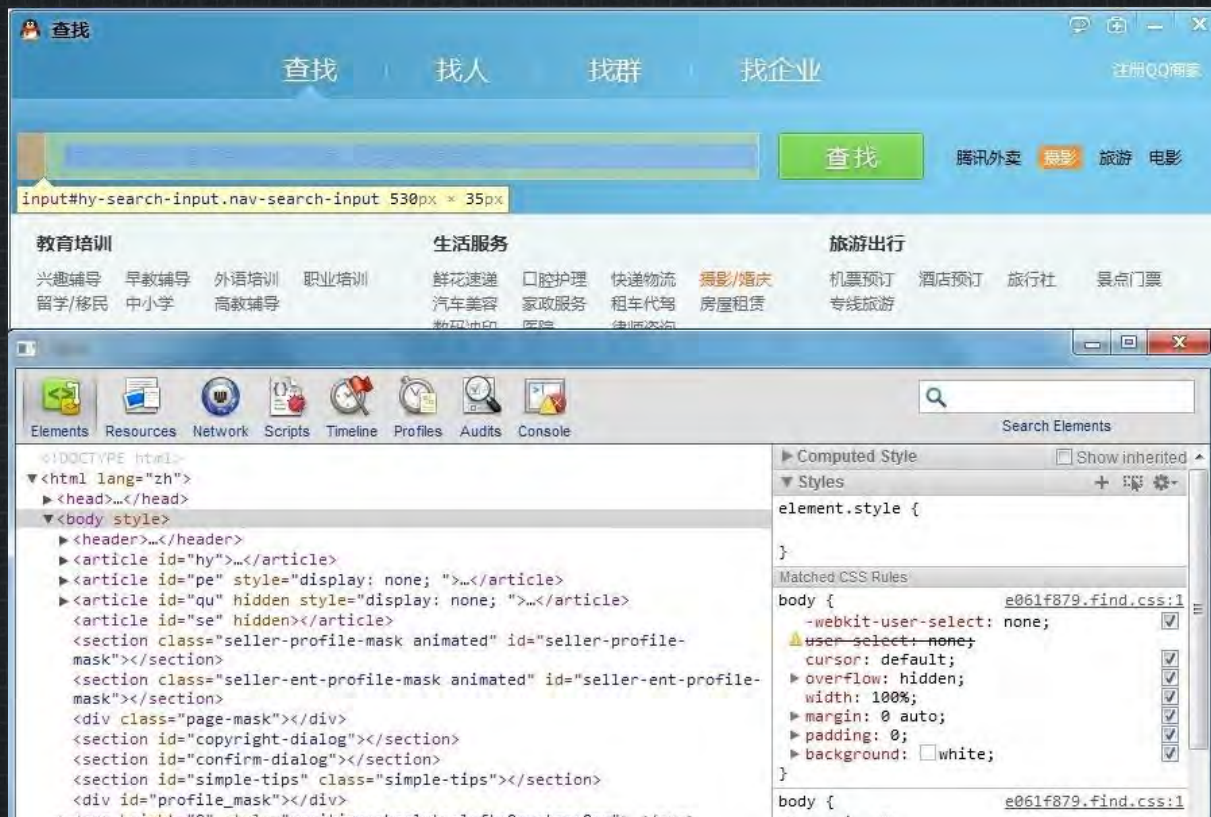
查找

查找　找人　找群　找企业　注册QQ帐号

查找　腾讯外卖　摄影　旅游　电影

input#hy-search-input.nav-search-input 530px × 35px

教育培训
兴趣辅导　早教辅导　外语培训　职业培训
留学/移民　中小学　高教辅导

生活服务
鲜花速递　口腔护理　快递物流　摄影/婚庆
汽车美容　家政服务　租车代驾　房屋租赁
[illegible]

旅游出行
机票预订　酒店预订　旅行社　景点门票
专线旅游

Elements　Resources　Network　Scripts　Timeline　Profiles　Audits　Console

Search Elements

<!DOCTYPE html>
▼<html lang="zh">
▶<head>…</head>
▼<body style>
▶<header>…</header>
▶<article id="hy">…</article>
▶<article id="pe" style="display: none; ">…</article>
▶<article id="qu" hidden style="display: none; ">…</article>
<article id="se" hidden></article>
<section class="seller-profile-mask animated" id="seller-profile-mask"></section>
<section class="seller-ent-profile-mask animated" id="seller-ent-profile-mask"></section>
<div class="page-mask"></div>
<section id="copyright-dialog"></section>
<section id="confirm-dialog"></section>
<section id="simple-tips" class="simple-tips"></section>
<div id="profile_mask"></div>

▶ Computed Style　Show inherited
▼ Styles
element.style {

}
Matched CSS Rules
body {　e061f879.find.css:1
-webkit-user-select: none;
user-select: none;
cursor: default;
▶ overflow: hidden;
width: 100%;
▶ margin: 0 auto;
▶ padding: 0;
▶ background: white;
}
body {　e061f879.find.css:1